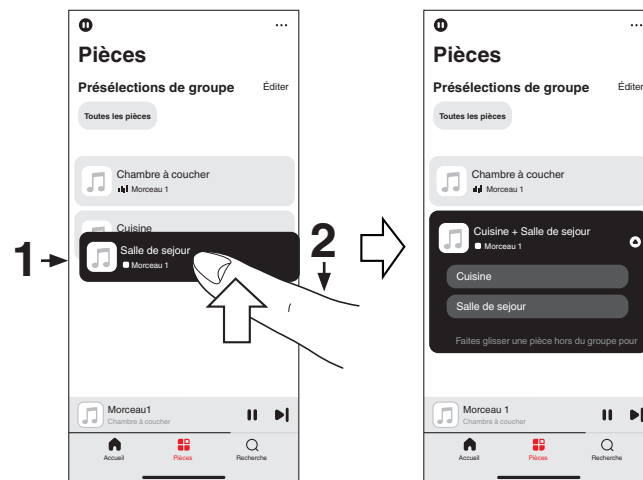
Pièces

Présélections de groupe Éditer

Toutes les pièces

Chambre à coucher
Morceau 1

Cuisine

1

Salle de sejour
Morceau 1

2

Morceau1
Chambre à coucher

Accueil Pièces Recherche

Pièces

Présélections de groupe Éditer

Toutes les pièces

Chambre à coucher
Morceau 1

Cuisine + Salle de sejour
Morceau 1

Cuisine

Salle de sejour

Faites glisser une pièce hors du groupe pour

Morceau 1
Chambre à coucher

Accueil Pièces Recherche